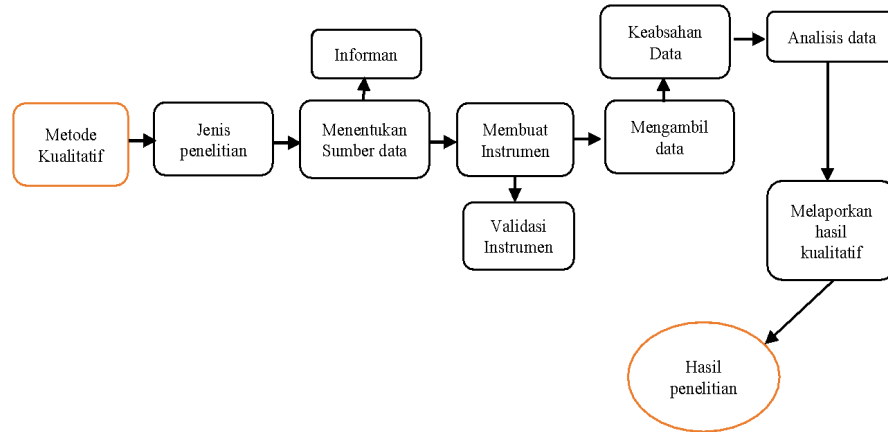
Metode Kualitatif

Jenis penelitian

Informan

Menentukan Sumber data

Membuat Instrumen

Validasi Instrumen

Keabsahan Data

Mengambil data

Analisis data

Melaporkan hasil kualitatif

Hasil penelitian